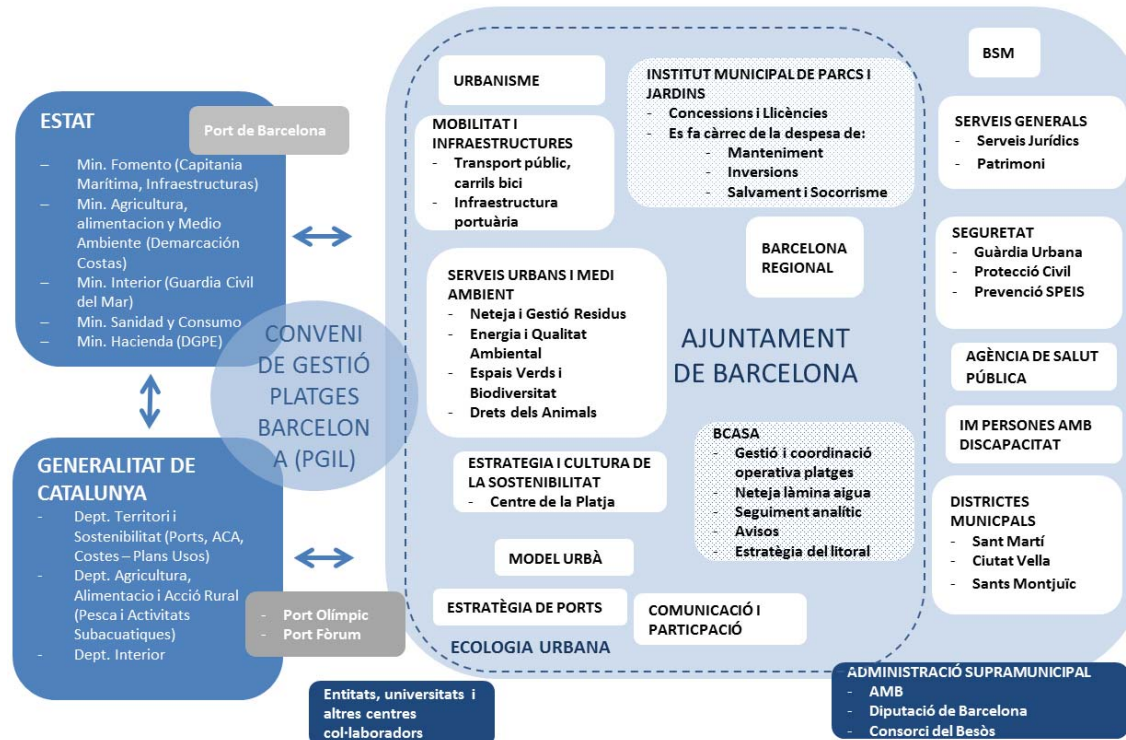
ESTAT

Port de Barcelona

– Min. Fomento (Capitania Marítima, Infraestructuras)
– Min. Agricultura, alimentacion y Medio Ambiente (Demarcación Costas)
– Min. Interior (Guardia Civil del Mar)
– Min. Sanidad y Consumo
– Min. Hacienda (DGPE)

CONVENI DE GESTIÓ PLATGES BARCELONA (PGIL)

GENERALITAT DE CATALUNYA
- Dept. Territori i Sostenibilitat (Ports, ACA, Costes – Plans Usos)
- Dept. Agricultura, Alimentacio i Acció Rural (Pesca i Activitats Subacuatiques)
- Dept. Interior

- Port Olímpic
- Port Fòrum

URBANISME

MOBILITAT I INFRAESTRUCTURES
- Transport públic, carrils bici
- Infraestructura portuària

INSTITUT MUNICIPAL DE PARCS I JARDINS
- Concessions i Llicències
- Es fa càrrec de la despesa de:
- Manteniment
- Inversions
- Salvament i Socorrisme

BARCELONA REGIONAL

SERVEIS URBANS I MEDI AMBIENT
- Neteja i Gestió Residus
- Energia i Qualitat Ambiental
- Espais Verds i Biodiversitat
- Drets dels Animals

AJUNTAMENT DE BARCELONA

BCASA
- Gestió i coordinació operativa platges
- Neteja làmina aigua
- Seguiment analític
- Avisos
- Estratègia del litoral

ESTRATEGIA I CULTURA DE LA SOSTENIBILITAT
- Centre de la Platja

MODEL URBÀ

ESTRATÈGIA DE PORTS

COMUNICACIÓ I PARTICPACIÓ

ECOLOGIA URBANA

BSM

SERVEIS GENERALS
- Serveis Jurídics
- Patrimoni

SEGURETAT
- Guàrdia Urbana
- Protecció Civil
- Prevenció SPEIS

AGÈNCIA DE SALUT PÚBLICA

IM PERSONES AMB DISCAPACITAT

DISTRICTES MUNICPALS
- Sant Martí
- Ciutat Vella
- Sants Montjuïc

Entitats, universitats i altres centres col·laboradors

ADMINISTRACIÓ SUPRAMUNICIPAL
- AMB
- Diputació de Barcelona
- Consorci del Besòs